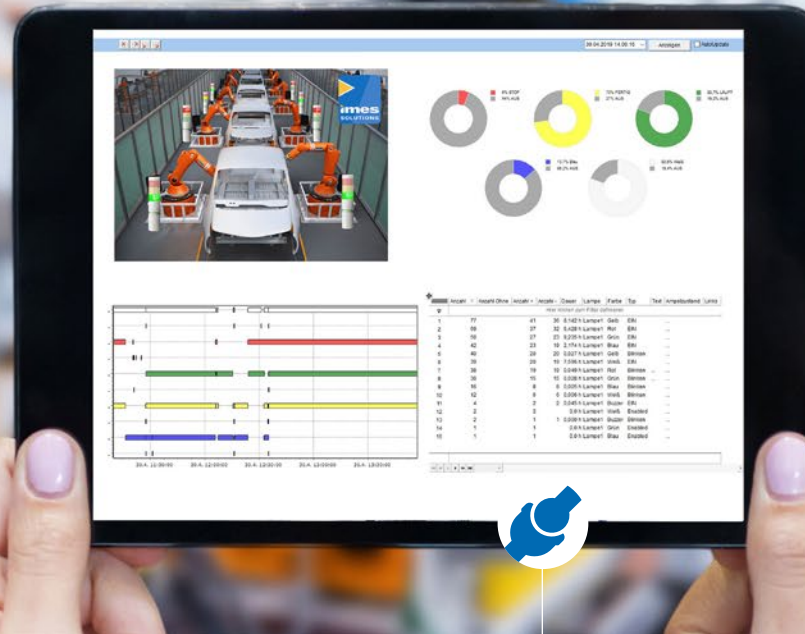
29.04.2019 14:00:15 Anzeigen Nahfunktion

imes SOLUTIONS

9% STOP
91% AUS

73% FERTIG
27% AUS

80,7% LAUFT
19,3% AUS

13,7% Blau
86,3% AUS

80,9% WEIß
19,1% AUS

| Anzahl | Anzahl Ohne | Anzahl + | Anzahl - | Dauer | Lampe | Farbe | Typ | Text | Ampelzustand | Linie |
|---|---|---|---|---|---|---|---|---|---|---|
| 1 | 77 | 41 | 36 | 8,143 h | Lampe1 | Gelb | EIN | | | |
| 2 | 69 | 37 | 32 | 5,428 h | Lampe1 | Rot | EIN | | | |
| 3 | 50 | 27 | 23 | 8,235 h | Lampe1 | Grün | EIN | | | |
| 4 | 42 | 23 | 19 | 2,174 h | Lampe1 | Blau | EIN | | | |
| 5 | 40 | 20 | 20 | 0,027 h | Lampe1 | Gelb | Blinken | | | |
| 6 | 39 | 20 | 19 | 7,056 h | Lampe1 | Weiß | EIN | | | |
| 7 | 38 | 19 | 19 | 0,049 h | Lampe1 | Rot | Blinken | | | |
| 8 | 30 | 15 | 15 | 0,038 h | Lampe1 | Grün | Blinken | | | |
| 9 | 16 | 8 | 8 | 0,005 h | Lampe1 | Blau | Blinken | | | |
| 10 | 12 | 6 | 6 | 0,006 h | Lampe1 | Weiß | Blinken | | | |
| 11 | 4 | 2 | 2 | 0,045 h | Lampe1 | Buzzer | EIN | | | |
| 12 | 2 | 1 | 1 | 0,0 h | Lampe1 | Weiß | Enabled | | | |
| 13 | 2 | 1 | 1 | 0,008 h | Lampe1 | Buzzer | Blinken | | | |
| 14 | 1 | | | 0,0 h | Lampe1 | Grün | Enabled | | | |
| 15 | 1 | | | 0,0 h | Lampe1 | Blau | Enabled | | | |

30.4. 12:00:00 30.4. 12:00:00 30.4. 12:30:00 30.4. 13:00:00 30.4. 13:30:00